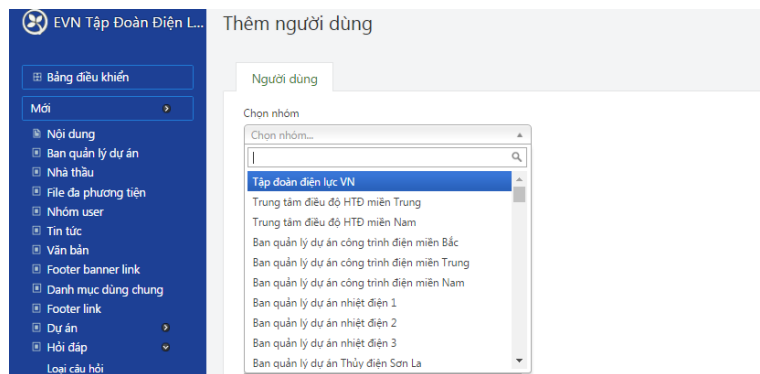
EVN Tập Đoàn Điện L...

Thêm người dùng

Bảng điều khiển

Mới

Nội dung
Ban quản lý dự án
Nhà thầu
File đa phương tiện
Nhóm user
Tin tức
Văn bản
Footer banner link
Danh mục dùng chung
Footer link
Dự án
Hỏi đáp
Loại câu hỏi

Người dùng

Chọn nhóm

Chọn nhóm...

Tập đoàn điện lực VN
Trung tâm điều độ HTĐ miền Trung
Trung tâm điều độ HTĐ miền Nam
Ban quản lý dự án công trình điện miền Bắc
Ban quản lý dự án công trình điện miền Trung
Ban quản lý dự án công trình điện miền Nam
Ban quản lý dự án nhiệt điện 1
Ban quản lý dự án nhiệt điện 2
Ban quản lý dự án nhiệt điện 3
Ban quản lý dự án Thủy điện Sơn La